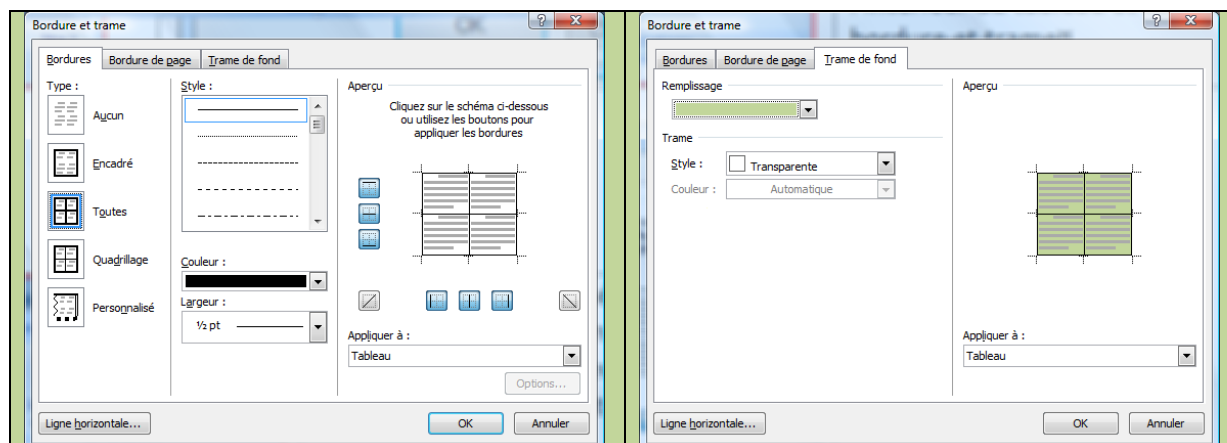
Bordure et trame

Bordures | Bordure de page | Trame de fond

Type :

Aucun

Encadré

Toutes

Quadrillage

Personnalisé

Style :

Couleur :

Largeur :

½ pt

Aperçu

Cliquez sur le schéma ci-dessous ou utilisez les boutons pour appliquer les bordures

Appliquer à :

Tableau

Options...

Ligne horizontale...

OK

Annuler

Bordure et trame

Bordures | Bordure de page | Trame de fond

Remplissage

Trame

Style : Transparente

Couleur : Automatique

Aperçu

Appliquer à :

Tableau

Ligne horizontale...

OK

Annuler